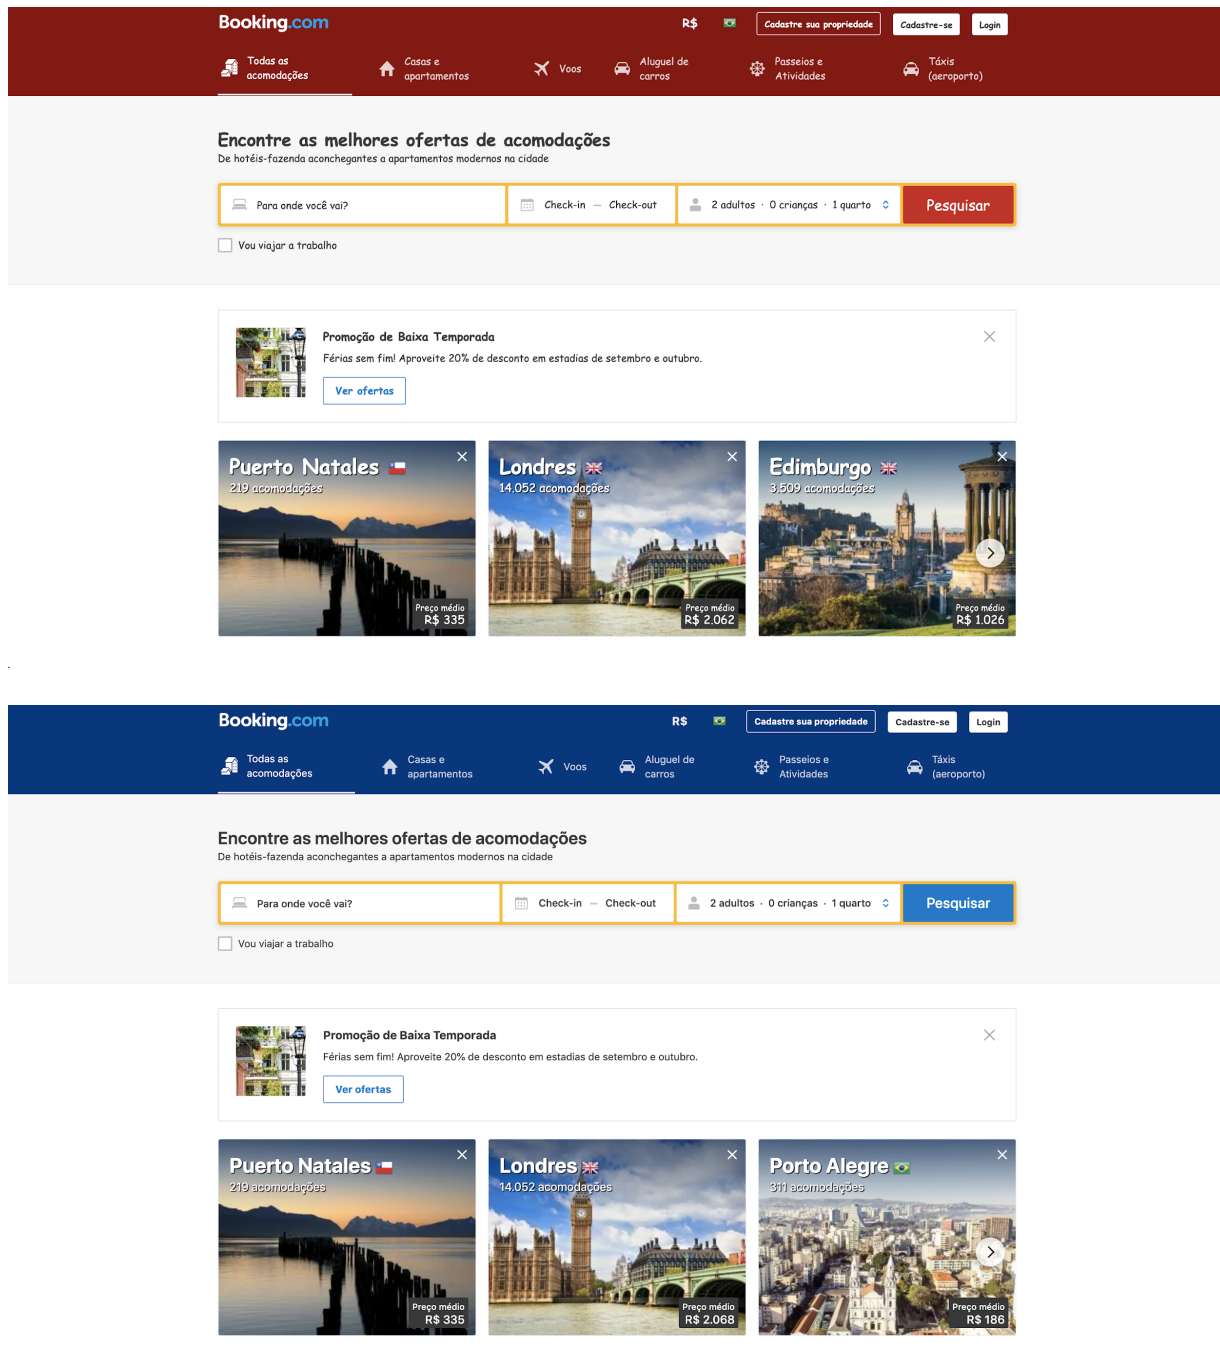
Booking.com

R$

Cadastre sua propriedade

Cadastre-se

Login

Todas as acomodações

Casas e apartamentos

Voos

Aluguel de carros

Passeios e Atividades

Táxis (aeroporto)

Encontre as melhores ofertas de acomodações

De hotéis-fazenda aconchegantes a apartamentos modernos na cidade

Para onde você vai?

Check-in — Check-out

2 adultos · 0 crianças · 1 quarto

Pesquisar

Vou viajar a trabalho

Promoção de Baixa Temporada

Férias sem fim! Aproveite 20% de desconto em estadias de setembro e outubro.

Ver ofertas

Puerto Natales

219 acomodações

Preço médio R$ 335

Londres

14.052 acomodações

Preço médio R$ 2.062

Edimburgo

3.509 acomodações

Preço médio R$ 1.026

Booking.com

R$

Cadastre sua propriedade

Cadastre-se

Login

Todas as acomodações

Casas e apartamentos

Voos

Aluguel de carros

Passeios e Atividades

Táxis (aeroporto)

Encontre as melhores ofertas de acomodações

De hotéis-fazenda aconchegantes a apartamentos modernos na cidade

Para onde você vai?

Check-in — Check-out

2 adultos · 0 crianças · 1 quarto

Pesquisar

Vou viajar a trabalho

Promoção de Baixa Temporada

Férias sem fim! Aproveite 20% de desconto em estadias de setembro e outubro.

Ver ofertas

Puerto Natales

219 acomodações

Preço médio R$ 335

Londres

14.052 acomodações

Preço médio R$ 2.068

Porto Alegre

311 acomodações

Preço médio R$ 186